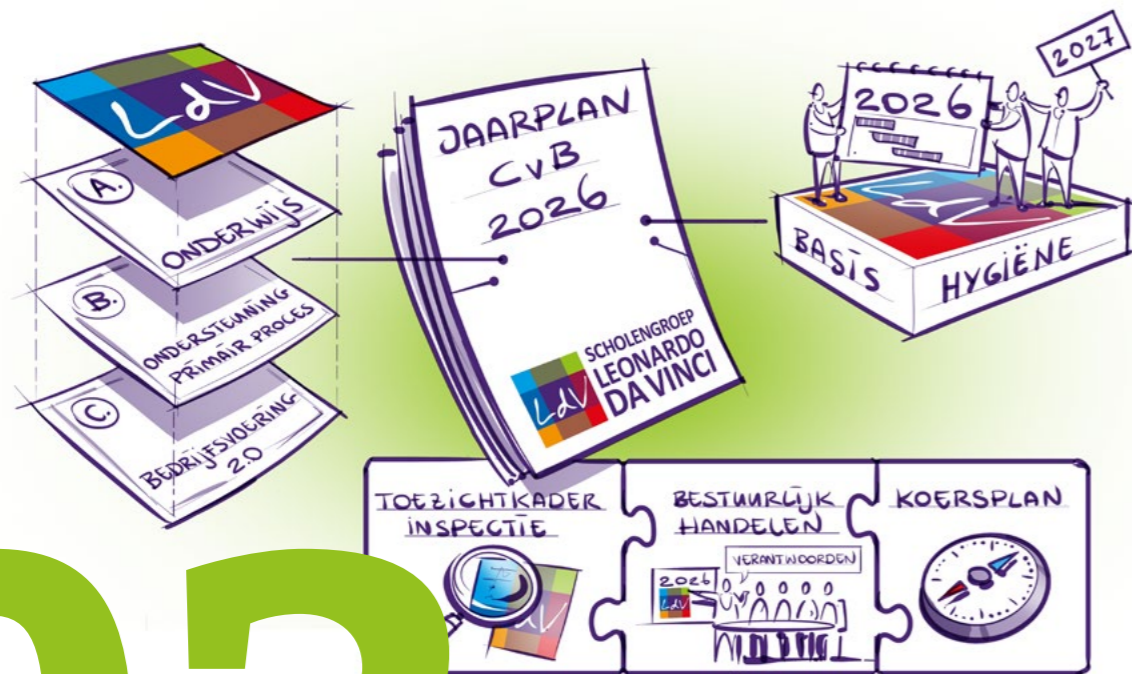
LdV

A.
ONDERWIJS

B.
ONDERSTEUNING PRIMAIR PROCES

C.
BEDRIJFSVOERING 2.0

JAARPLAN CvB 2026

SCHOLENGROEP LEONARDO DA VINCI

LdV

2026

2027

BASIS HYGIËNE

LdV

TOEZICHTKADER INSPECTIE

LdV

BESTUURLIJK HANDELEN

VERANTWOORDEN

2026 LdV

KOERSPLAN